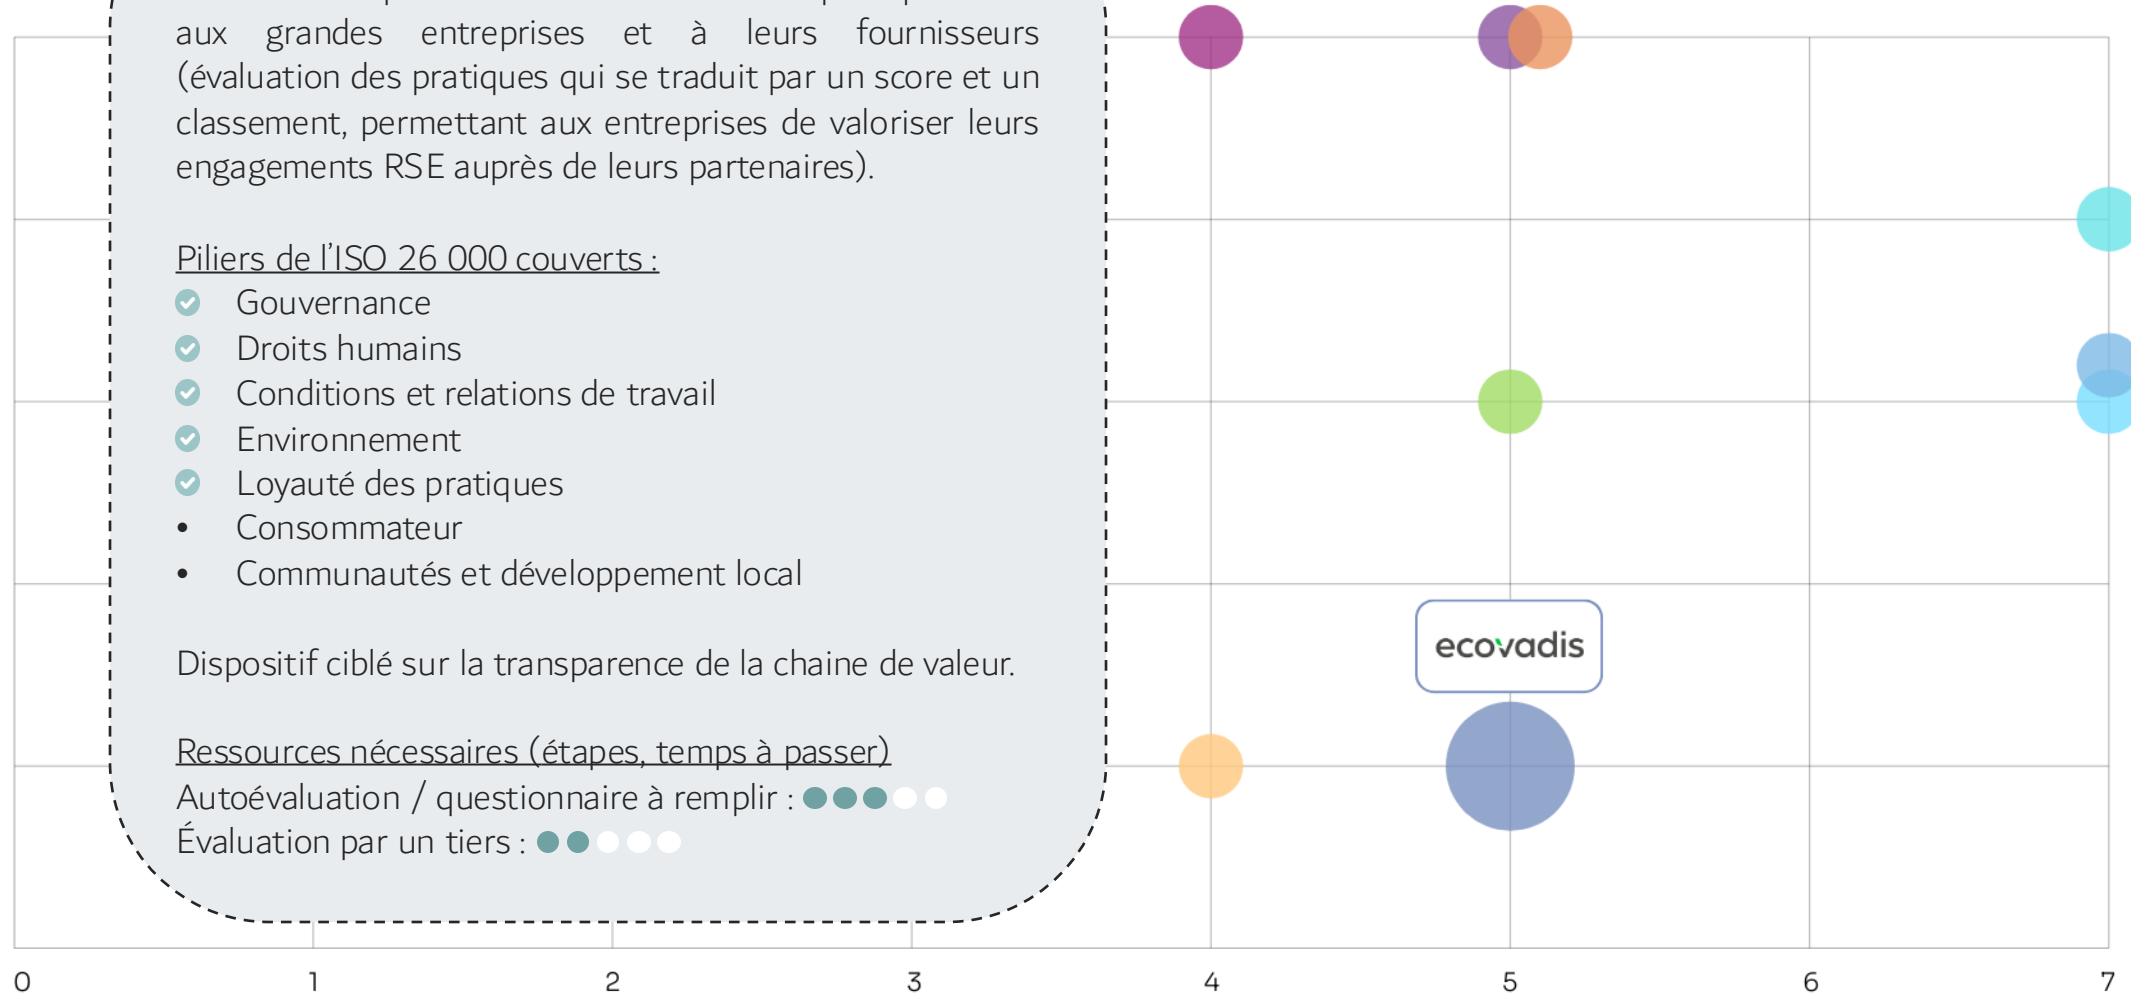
aux grandes entreprises et à leurs fournisseurs (évaluation des pratiques qui se traduit par un score et un classement, permettant aux entreprises de valoriser leurs engagements RSE auprès de leurs partenaires).

Piliers de l'ISO 26 000 couverts :
Gouvernance
Droits humains
Conditions et relations de travail
Environnement
Loyauté des pratiques
• Consommateur
• Communautés et développement local

Dispositif ciblé sur la transparence de la chaine de valeur.

Ressources nécessaires (étapes, temps à passer)
Autoévaluation / questionnaire à remplir :
Évaluation par un tiers :

ecovadis

0 1 2 3 4 5 6 7